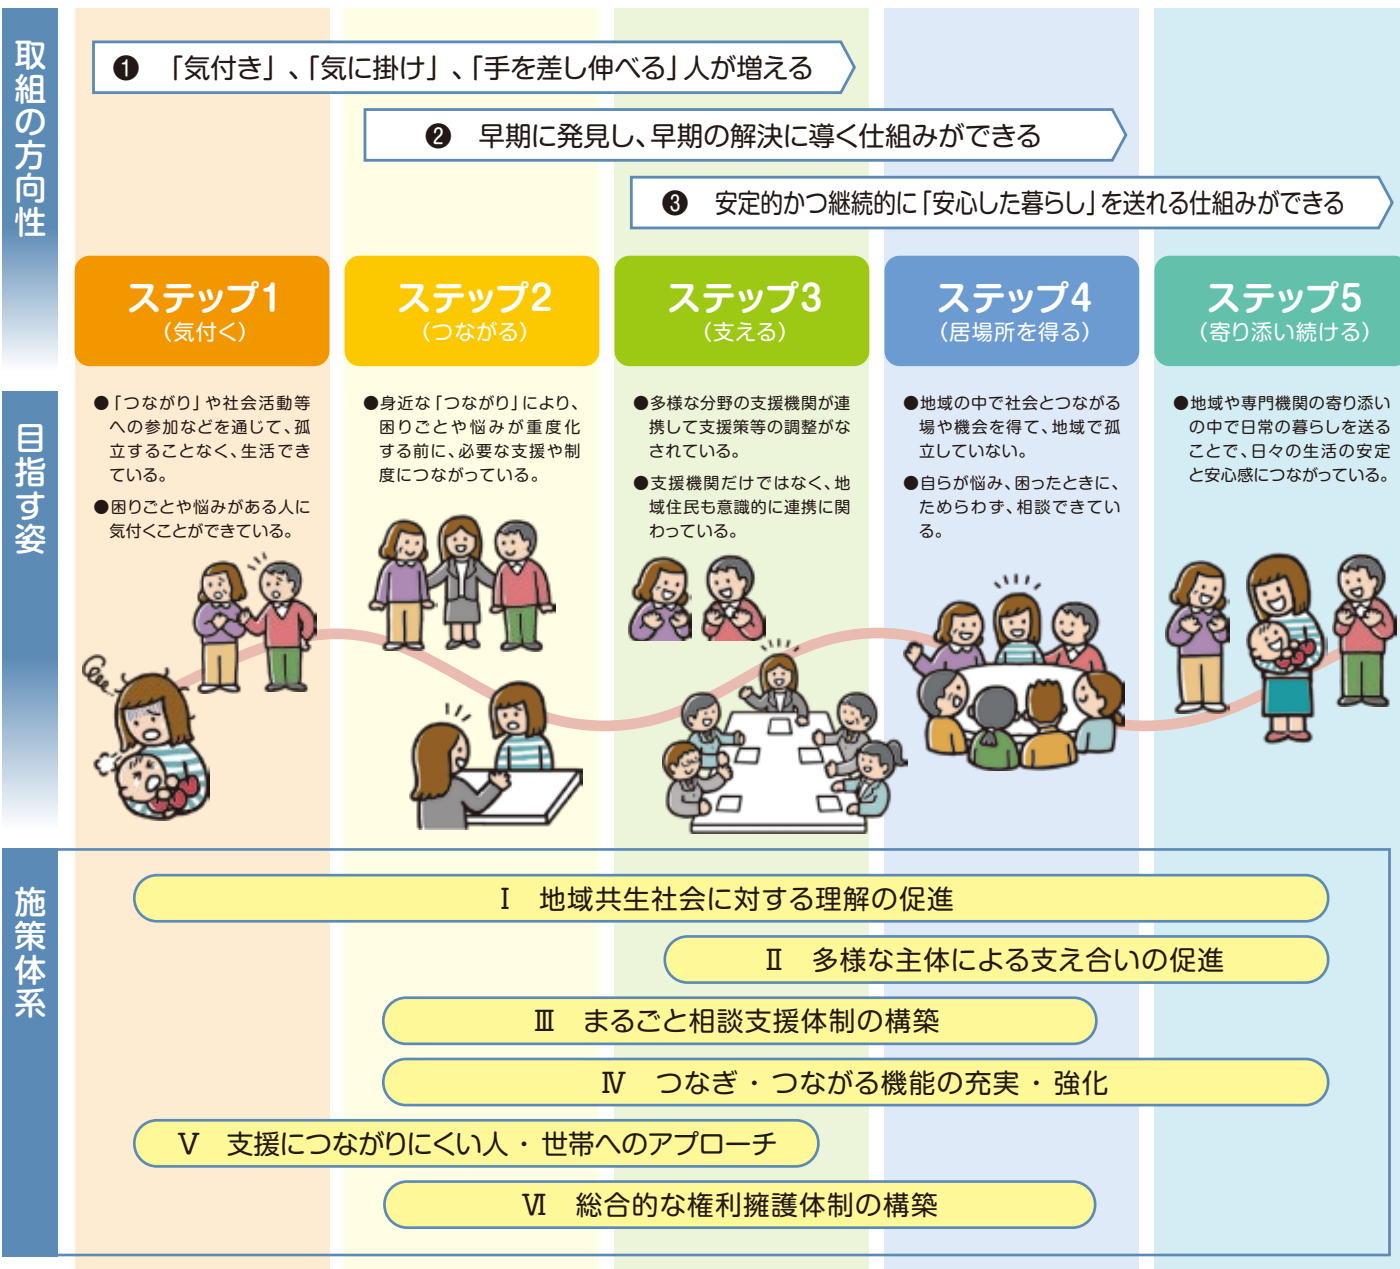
取組の方向性

❶ 「気付き」、「気に掛け」、「手を差し伸べる」人が増える

❷ 早期に発見し、早期の解決に導く仕組みができる

❸ 安定的かつ継続的に「安心した暮らし」を送れる仕組みができる

ステップ1
（気付く）

ステップ2
（つながる）

ステップ3
（支える）

ステップ4
（居場所を得る）

ステップ5
（寄り添い続ける）

目指す姿

●「つながり」や社会活動等への参加などを通じて、孤立することなく、生活できている。
●困りごとや悩みがある人に気付くことができている。

●身近な「つながり」により、困りごとや悩みが重度化する前に、必要な支援や制度につながっている。

●多様な分野の支援機関が連携して支援策等の調整がなされている。
●支援機関だけではなく、地域住民も意識的に連携に関わっている。

●地域の中で社会とつながる場や機会を得て、地域で孤立していない。
●自らが悩み、困ったときに、ためらわず、相談できている。

●地域や専門機関の寄り添いの中で日常の暮らしを送ることで、日々の生活の安定と安心感につながっている。

施策体系

Ⅰ 地域共生社会に対する理解の促進

Ⅱ 多様な主体による支え合いの促進

Ⅲ まるごと相談支援体制の構築

Ⅳ つなぎ・つながる機能の充実・強化

Ⅴ 支援につながりにくい人・世帯へのアプローチ

Ⅵ 総合的な権利擁護体制の構築